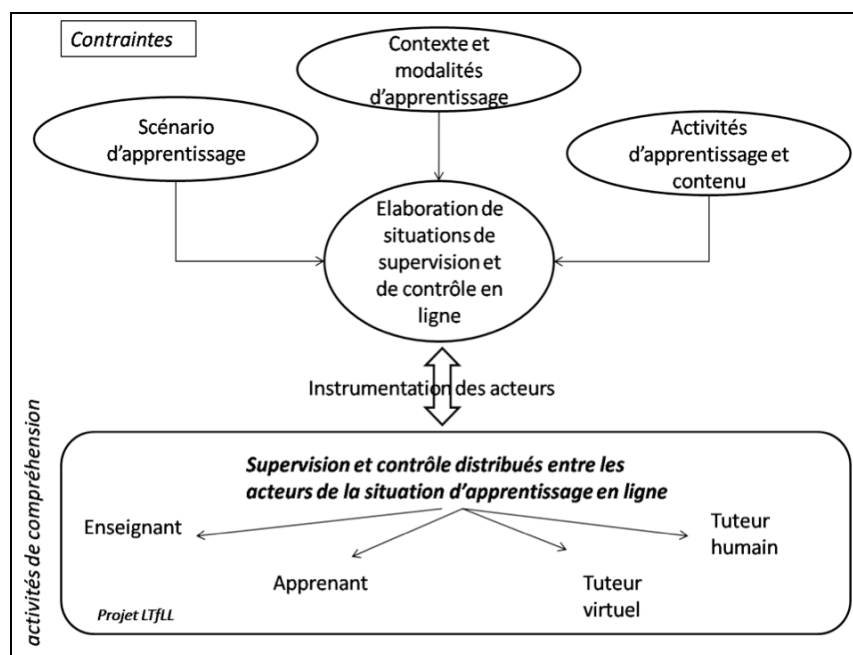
Contraintes

Contexte et modalités d'apprentissage

Scénario d'apprentissage

Activités d'apprentissage et contenu

Elaboration de situations de supervision et de contrôle en ligne

Instrumentation des acteurs

activités de compréhension

Supervision et contrôle distribués entre les acteurs de la situation d'apprentissage en ligne

Enseignant

Apprenant

Tuteur virtuel

Tuteur humain

Projet LTfLL